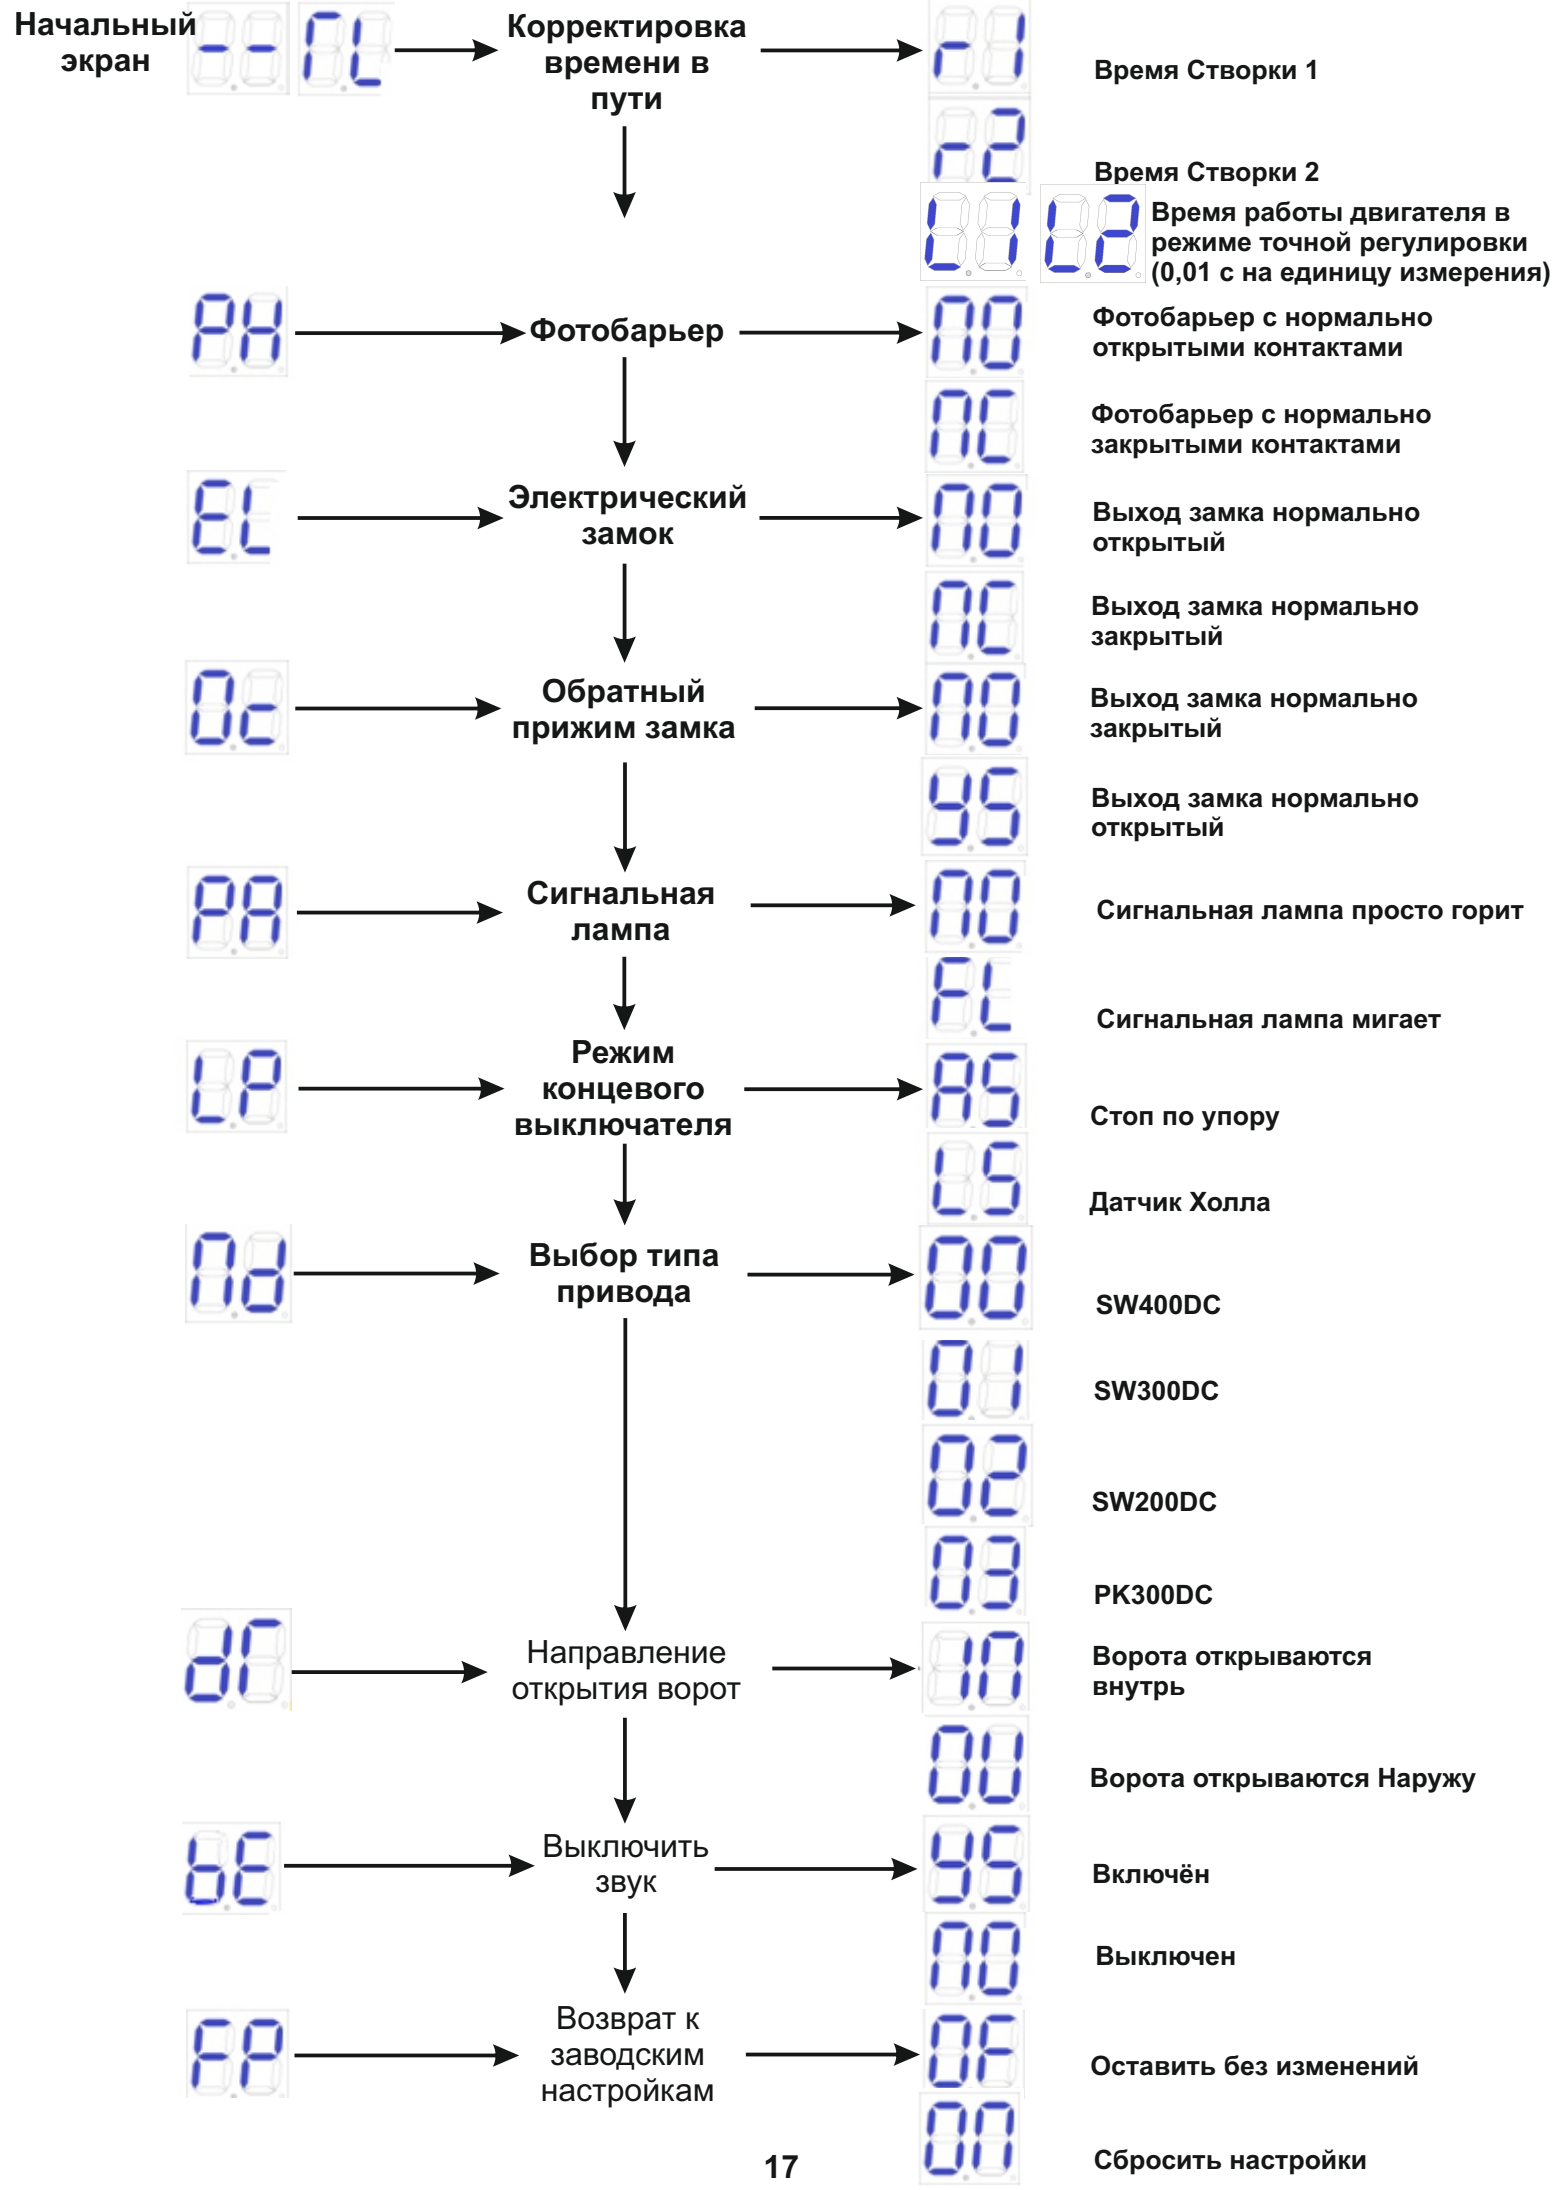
Начальный экран --ПL

Корректировка времени в пути

r1 Время Створки 1

r2 Время Створки 2

LI LC Время работы двигателя в режиме точной регулировки (0,01 с на единицу измерения)

PH Фотобарьер

ПО Фотобарьер с нормально открытыми контактами

ПС Фотобарьер с нормально закрытыми контактами

EL Электрический замок

ПО Выход замка нормально открытый

ПС Выход замка нормально закрытый

Oc Обратный прижим замка

ПО Выход замка нормально закрытый

YS Выход замка нормально открытый

PA Сигнальная лампа

ПО Сигнальная лампа просто горит

FL Сигнальная лампа мигает

LP Режим концевого выключателя

AS Стоп по упору

LS Датчик Холла

Пd Выбор типа привода

00 SW400DC

01 SW300DC

02 SW200DC

03 PK300DC

dC Направление открытия ворот

IП Ворота открываются внутрь

OU Ворота открываются Наружу

bE Выключить звук

YS Включён

ПО Выключен

FP Возврат к заводским настройкам

OF Оставить без изменений

ОП Сбросить настройки

17